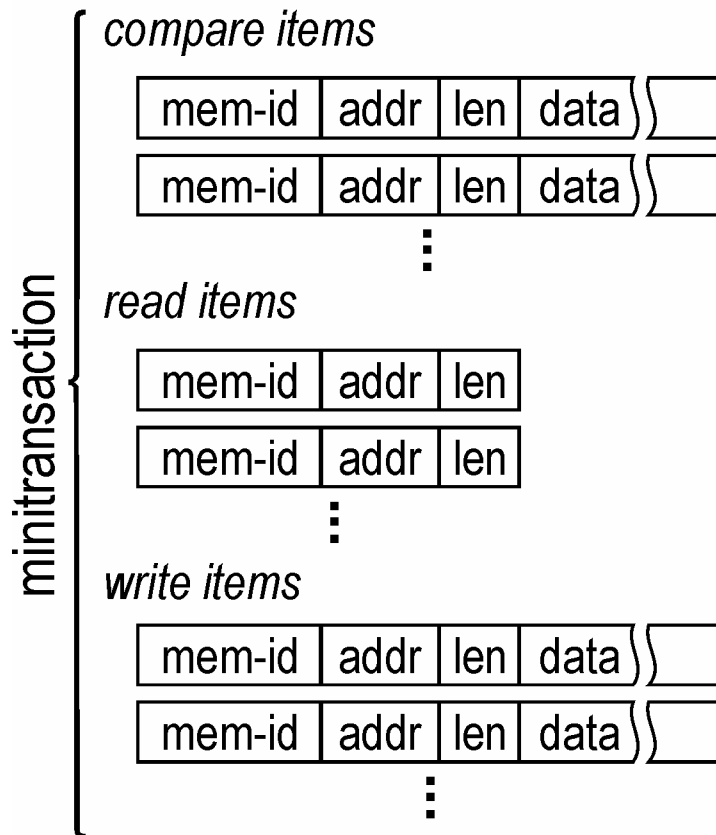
minitransaction

compare items

| mem-id | addr | len | data |
|---|---|---|---|
| mem-id | addr | len | data |

⋮

read items

| mem-id | addr | len |
|---|---|---|
| mem-id | addr | len |

⋮

write items

| mem-id | addr | len | data |
|---|---|---|---|
| mem-id | addr | len | data |

⋮